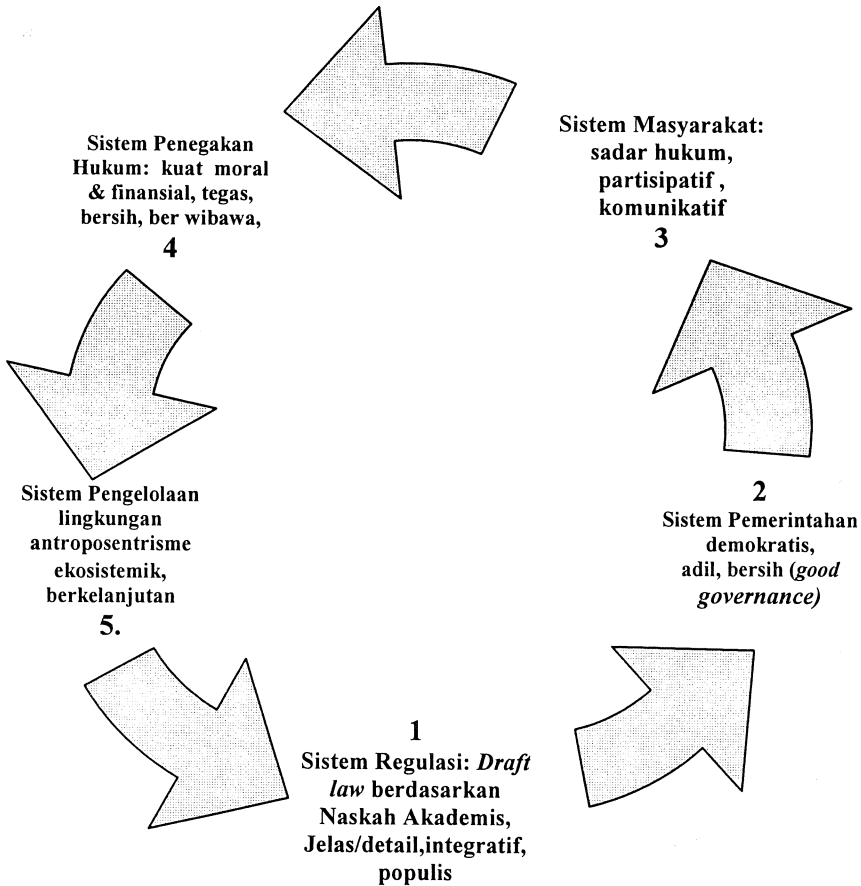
Sistem Penegakan Hukum: kuat moral & finansial, tegas, bersih, ber wibawa,
4

Sistem Masyarakat: sadar hukum, partisipatif , komunikatif
3

2
Sistem Pemerintahan demokratis, adil, bersih (good governance)

1
Sistem Regulasi: Draft law berdasarkan Naskah Akademis, Jelas/detail,integratif, populis

Sistem Pengelolaan lingkungan antroposentrisme ekosistemik, berkelanjutan
5.